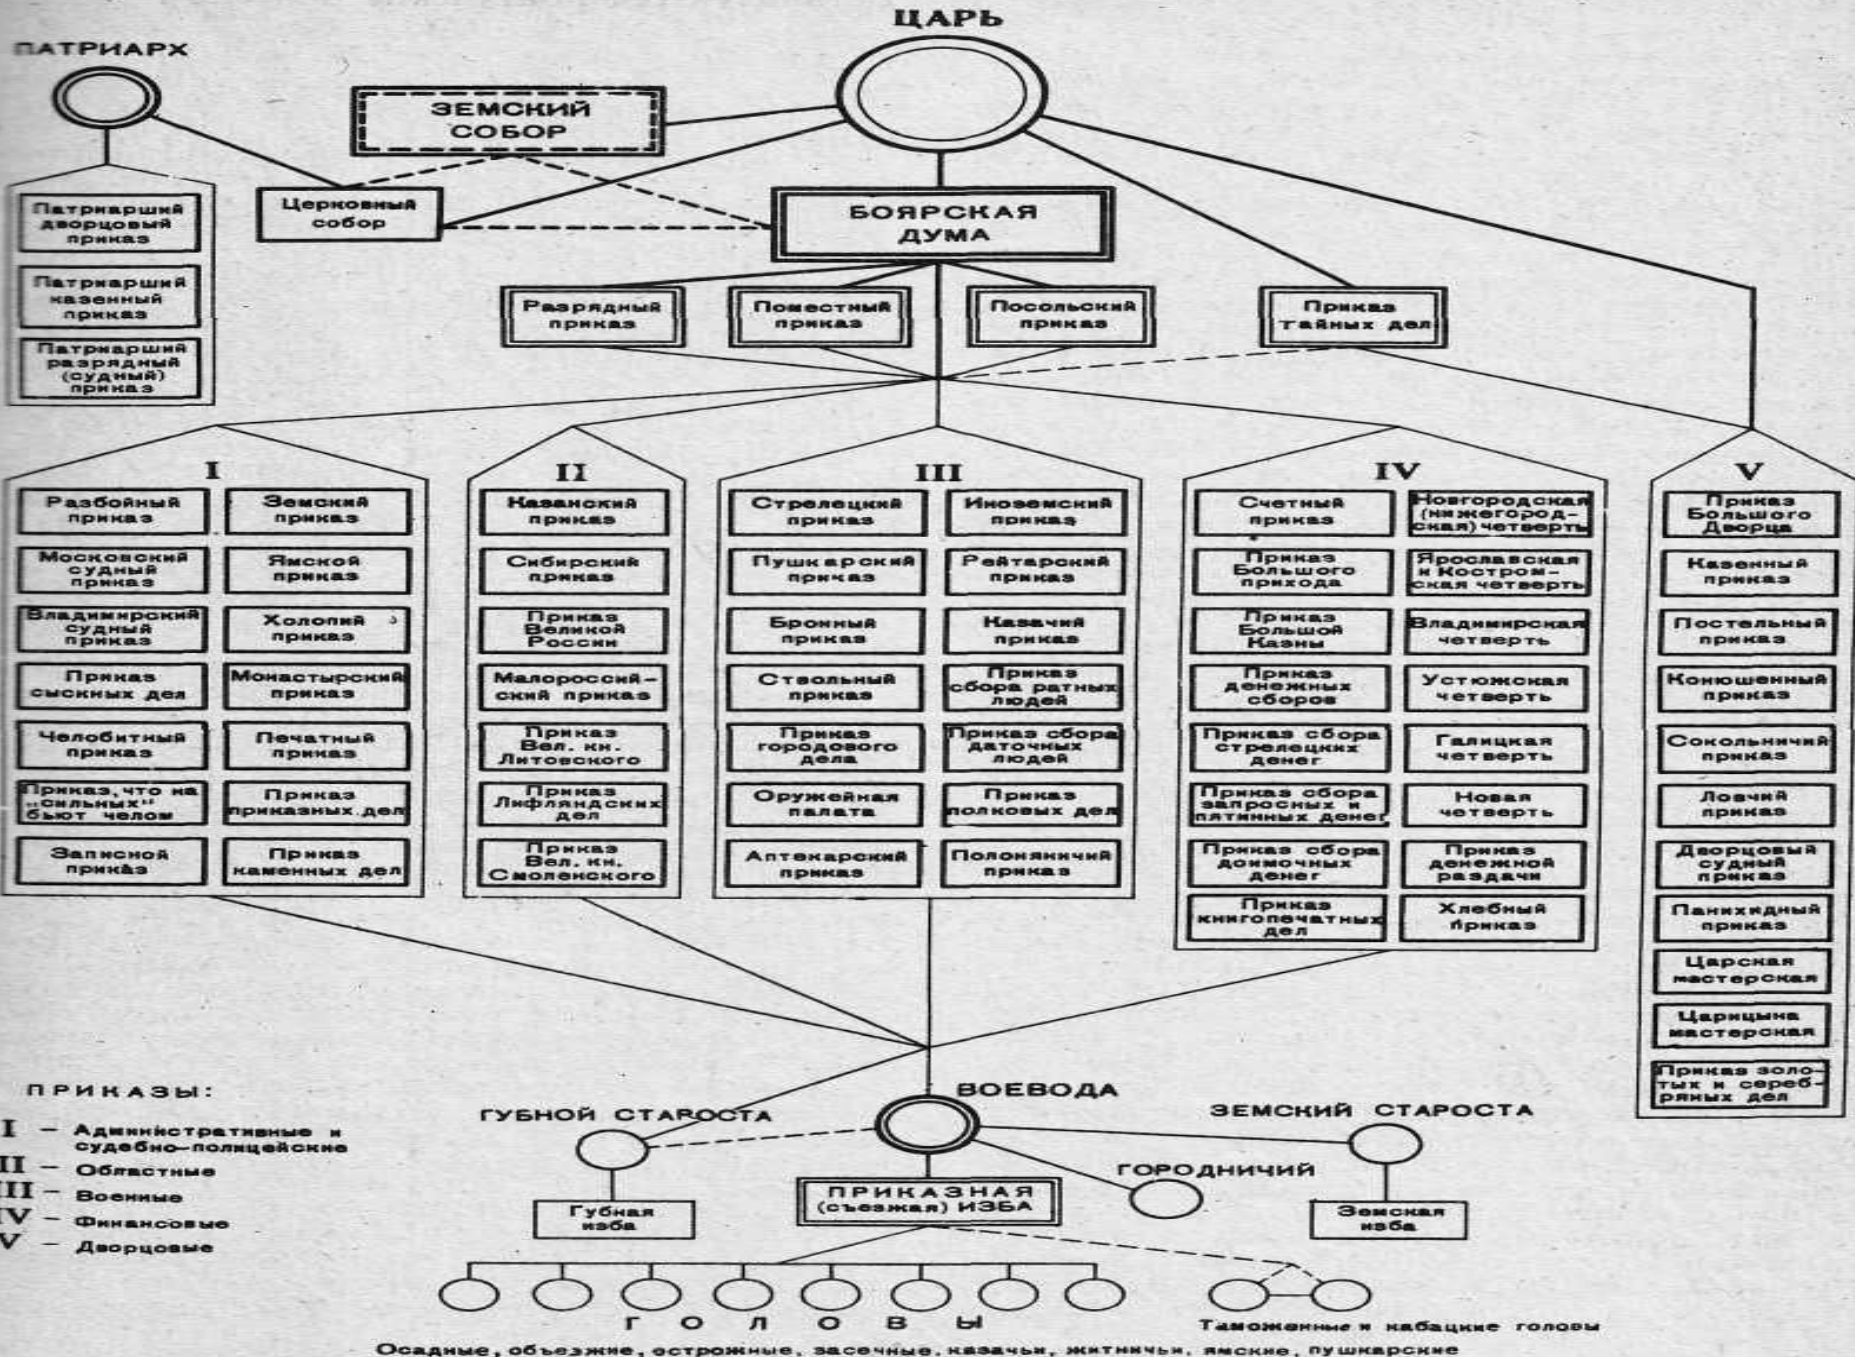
ЦАРЬ

ПАТРИАРХ

ЗЕМСКИЙ СОБОР

Патриарший дворцовый приказ

Патриарший казенный приказ

Патриарший разрядный (судный) приказ

Церковный собор

БОЯРСКАЯ ДУМА

Разрядный приказ

Поместный приказ

Посольский приказ

Приказ тайных дел

I

Разбойный приказ

Земский приказ

Московский судный приказ

Ямской приказ

Владимирский судный приказ

Холопий приказ

Приказ сыскных дел

Монастырский приказ

Челобитный приказ

Печатный приказ

Приказ, что на „сильных" бьют челом

Приказ приказных дел

Записной приказ

Приказ каменных дел

II

Казанский приказ

Сибирский приказ

Приказ Великой России

Малороссийский приказ

Приказ Вел. кн. Литовского

Приказ Лифляндских дел

Приказ Вел. кн. Смоленского

III

Стрелецкий приказ

Иноземский приказ

Пушкарский приказ

Рейтарский приказ

Бронный приказ

Казачий приказ

Ствольный приказ

Приказ сбора ратных людей

Приказ городового дела

Приказ сбора даточных людей

Оружейная палата

Приказ полковых дел

Аптекарский приказ

Полоняничий приказ

IV

Счетный приказ

Новгородская (нижегородская) четверть

Приказ Большого прихода

Ярославская и Костромская четверть

Приказ Большой Казны

Владимирская четверть

Приказ денежных сборов

Устюжская четверть

Приказ сбора стрелецких денег

Галицкая четверть

Приказ сбора запросных и пятинных денег

Новая четверть

Приказ сбора доимочных денег

Приказ денежной раздачи

Приказ книгопечатных дел

Хлебный приказ

V

Приказ Большого Дворца

Казенный приказ

Постельный приказ

Конюшенный приказ

Сокольничий приказ

Ловчий приказ

Дворцовый судный приказ

Панихидный приказ

Царская мастерская

Царицына мастерская

Приказ золотых и серебряных дел

ПРИКАЗЫ:
I – Административные и судебно-полицейские
II – Областные
III – Военные
IV – Финансовые
V – Дворцовые

ВОЕВОДА

ГУБНОЙ СТАРОСТА

ЗЕМСКИЙ СТАРОСТА

ГОРОДНИЧИЙ

Губная изба

ПРИКАЗНАЯ (съезжая) ИЗБА

Земская изба

ГОЛОВЫ

Таможенные и кабацкие головы

Осадные, объезжие, острожные, засечные, казачьи, житничьи, ямские, пушкарские